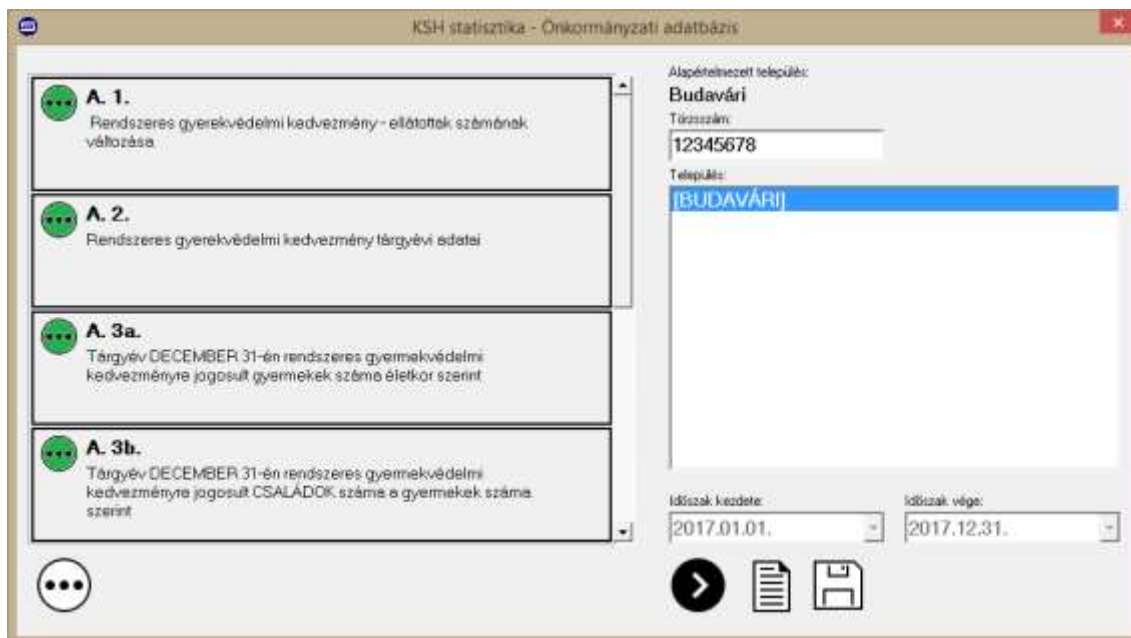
KSH statisztika - Önkormányzati adatbázis

A. 1.
Rendszeres gyerekvédelmi kedvezmény - ellátottak számának változása

A. 2.
Rendszeres gyerekvédelmi kedvezmény tárgyévi adatai

A. 3a.
Tárgyév DECEMBER 31-én rendszeres gyermekvédelmi kedvezményre jogosult gyermekek száma életkor szerint

A. 3b.
Tárgyév DECEMBER 31-én rendszeres gyermekvédelmi kedvezményre jogosult CSALÁDOK száma a gyermekek száma szerint

Alapértelmezett település:
Budavári
Törzsszám:
12345678
Település:
[BUDAVÁRI]

Időszak kezdete:
2017.01.01.
Időszak vége:
2017.12.31.